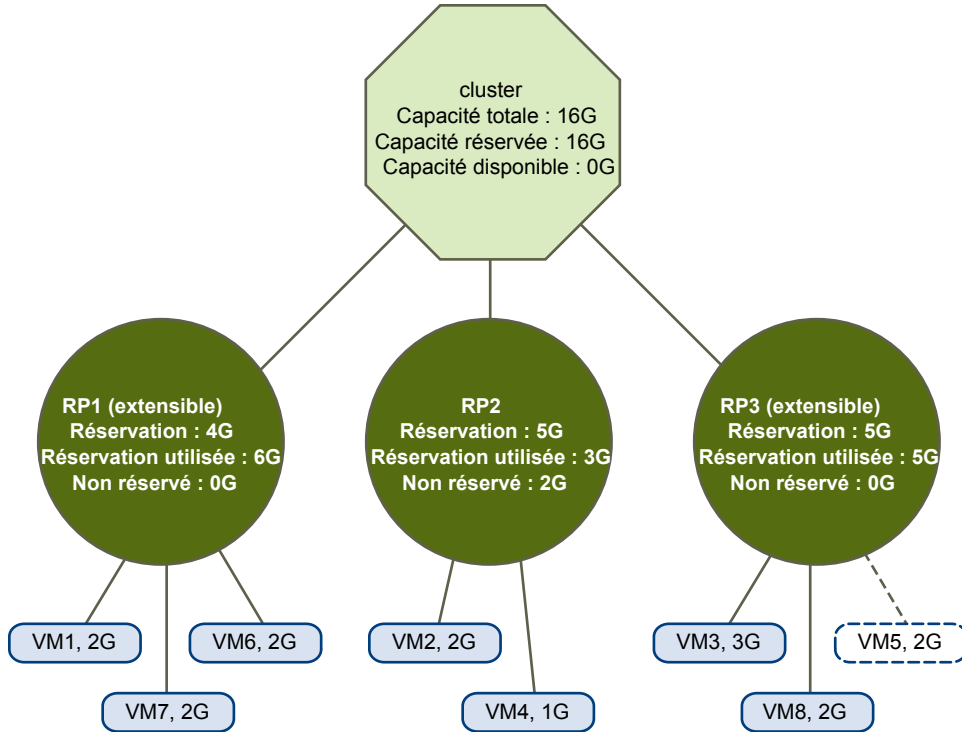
cluster
Capacité totale : 16G
Capacité réservée : 16G
Capacité disponible : 0G

RP1 (extensible)
Réservation : 4G
Réservation utilisée : 6G
Non réservé : 0G

RP2
Réservation : 5G
Réservation utilisée : 3G
Non réservé : 2G

RP3 (extensible)
Réservation : 5G
Réservation utilisée : 5G
Non réservé : 0G

VM1, 2G
VM6, 2G
VM7, 2G
VM2, 2G
VM4, 1G
VM3, 3G
VM5, 2G
VM8, 2G